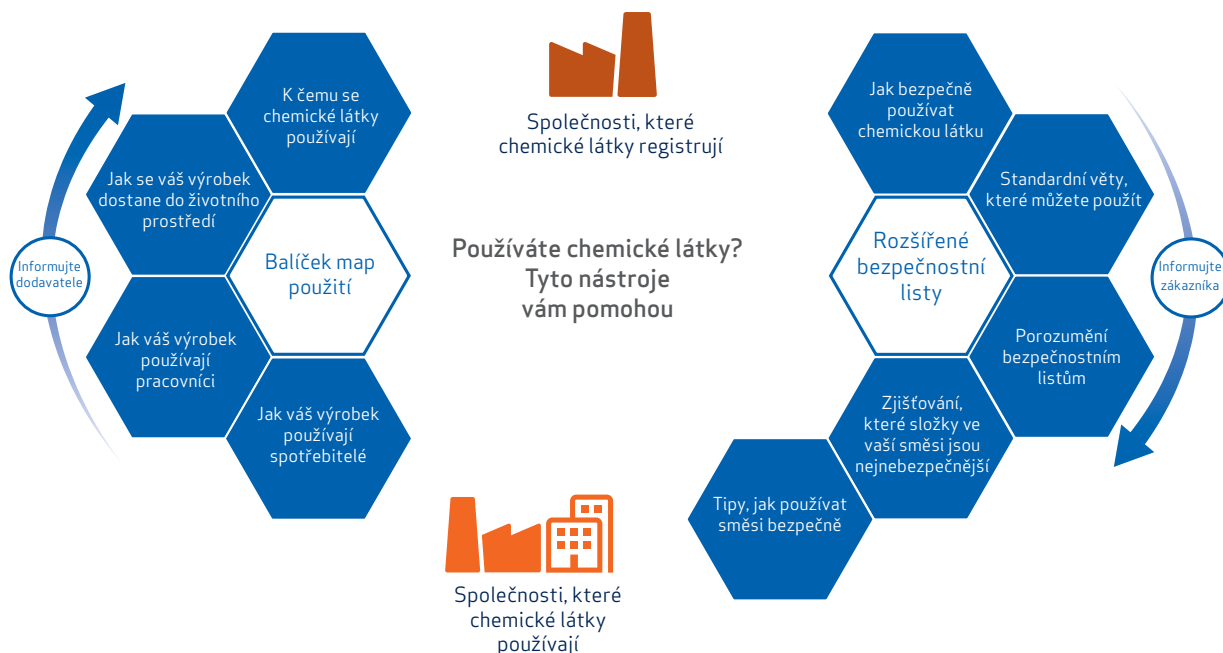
Společnosti, které chemické látky registrují

Informujte dodavatele

K čemu se chemické látky používají

Jak se váš výrobek dostane do životního prostředí

Balíček map použití

Jak váš výrobek používají pracovníci

Jak váš výrobek používají spotřebitelé

Používáte chemické látky? Tyto nástroje vám pomohou

Jak bezpečně používat chemickou látku

Standardní věty, které můžete použít

Rozšířené bezpečnostní listy

Informujte zákazníka

Porozumění bezpečnostním listům

Zjišťování, které složky ve vaší směsi jsou nejnebezpečnější

Tipy, jak používat směsi bezpečně

Společnosti, které chemické látky používají